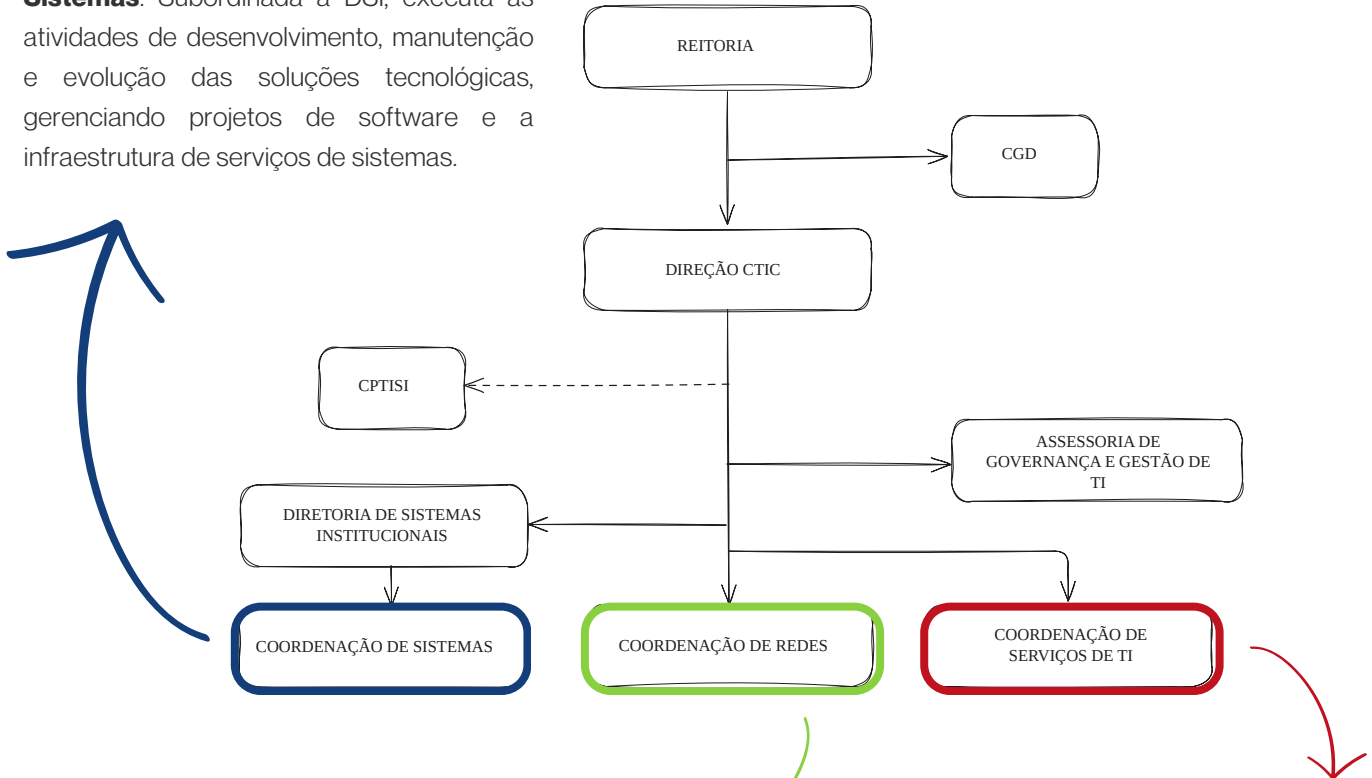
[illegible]: Subordinada à DSI, executa as atividades de desenvolvimento, manutenção e evolução das soluções tecnológicas, gerenciando projetos de software e a infraestrutura de serviços de sistemas.

REITORIA

CGD

DIREÇÃO CTIC

CPTISI

ASSESSORIA DE GOVERNANÇA E GESTÃO DE TI

DIRETORIA DE SISTEMAS INSTITUCIONAIS

COORDENAÇÃO DE SISTEMAS

COORDENAÇÃO DE REDES

COORDENAÇÃO DE SERVIÇOS DE TI